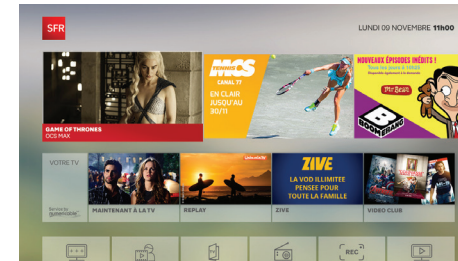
SFR

LUNDI 09 NOVEMBRE 11h00

GAME OF THRONES
OCS MAX

MCS
TENNIS
CANAL 77
EN CLAIR
JUSQU'AU
30/11

NOUVEAUX ÉPISODES INÉDITS !
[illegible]
Mr Bean
BOOMERANG

VOTRE TV

MAINTENANT À LA TV

REPLAY

ZIVE
LA VOD ILLIMITÉE
PENSÉE POUR
TOUTE LA FAMILLE

ZIVE

VIDEO CLUB

REC